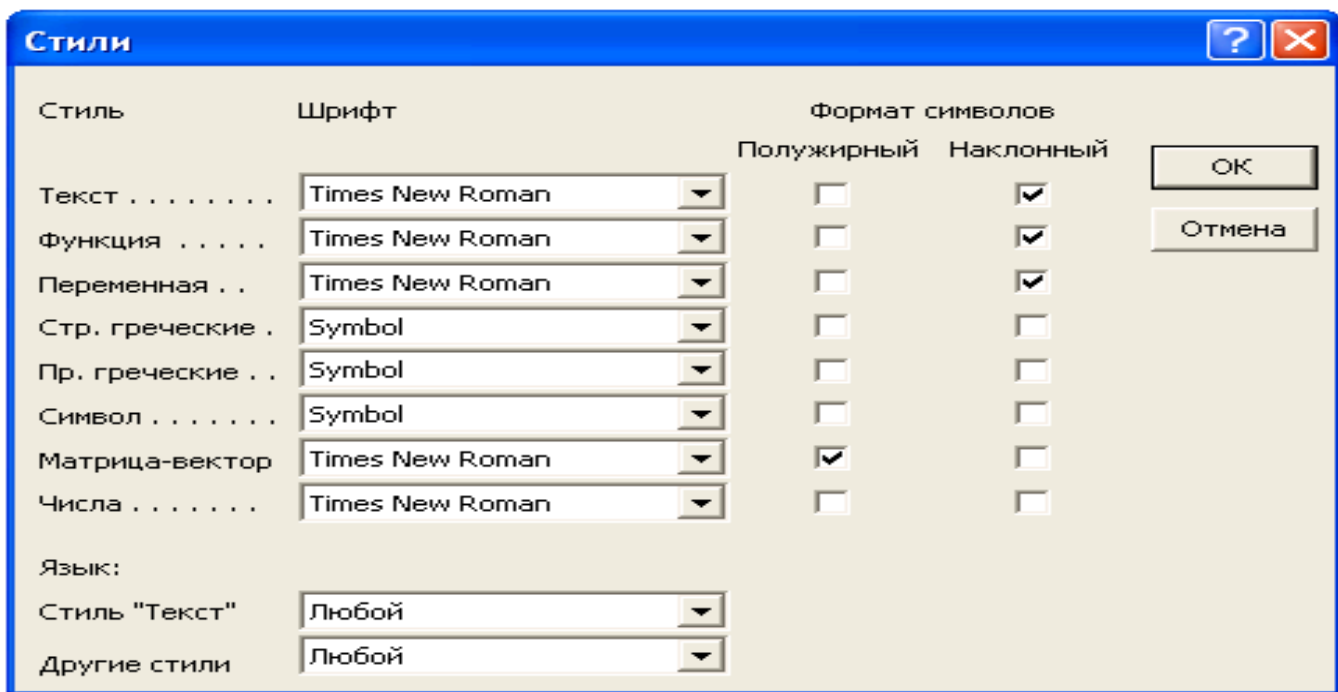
Стили

| Стиль | Шрифт | Формат символов Полужирный | Формат символов Наклонный |
|---|---|---|---|
| Текст . . . . . . . . | Times New Roman | ☐ | ☑ |
| Функция . . . . . | Times New Roman | ☐ | ☑ |
| Переменная . . | Times New Roman | ☐ | ☑ |
| Стр. греческие . | Symbol | ☐ | ☐ |
| Пр. греческие . . | Symbol | ☐ | ☐ |
| Символ . . . . . . . | Symbol | ☐ | ☐ |
| Матрица-вектор | Times New Roman | ☑ | ☐ |
| Числа . . . . . . . | Times New Roman | ☐ | ☐ |

OK

Отмена

Язык:

Стиль "Текст" Любой

Другие стили Любой